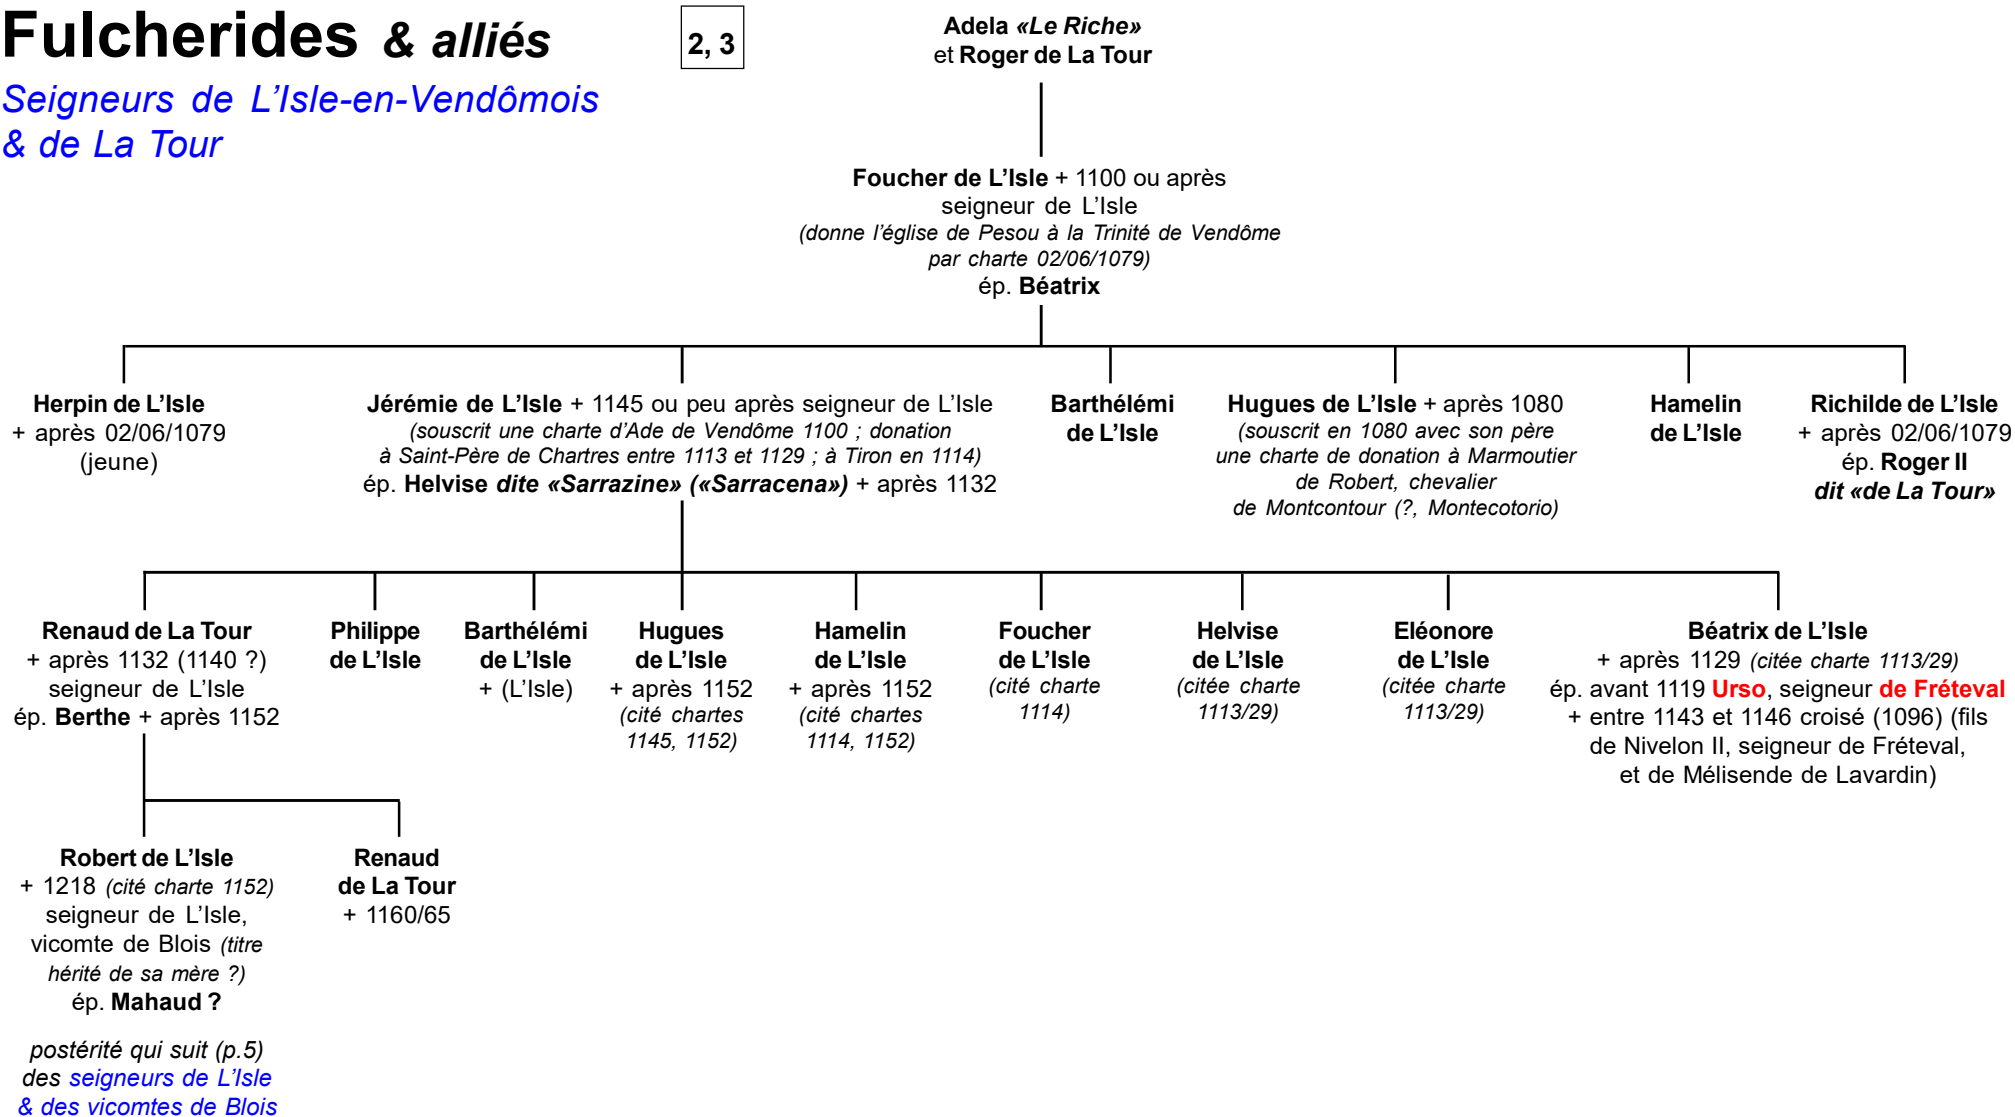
Fulcherides & alliés
Seigneurs de L'Isle-en-Vendômois & de La Tour

2, 3

Adela «Le Riche» et Roger de La Tour

Foucher de L'Isle + 1100 ou après
seigneur de L'Isle
(donne l'église de Pesou à la Trinité de Vendôme par charte 02/06/1079)
ép. Béatrix

Herpin de L'Isle
+ après 02/06/1079
(jeune)

Jérémie de L'Isle + 1145 ou peu après seigneur de L'Isle
(souscrit une charte d'Ade de Vendôme 1100 ; donation à Saint-Père de Chartres entre 1113 et 1129 ; à Tiron en 1114)
ép. Helvise dite «Sarrazine» («Sarracena») + après 1132

Barthélémi de L'Isle

Hugues de L'Isle + après 1080
(souscrit en 1080 avec son père une charte de donation à Marmoutier de Robert, chevalier de Montcontour (?, Montecotorio)

Hamelin de L'Isle

Richilde de L'Isle
+ après 02/06/1079
ép. Roger II
dit «de La Tour»

Renaud de La Tour
+ après 1132 (1140 ?)
seigneur de L'Isle
ép. Berthe + après 1152

Philippe de L'Isle

Barthélémi de L'Isle
+ (L'Isle)

Hugues de L'Isle
+ après 1152
(cité chartes 1145, 1152)

Hamelin de L'Isle
+ après 1152
(cité chartes 1114, 1152)

Foucher de L'Isle
(cité charte 1114)

Helvise de L'Isle
(citée charte 1113/29)

Eléonore de L'Isle
(citée charte 1113/29)

Béatrix de L'Isle
+ après 1129 (citée charte 1113/29)
ép. avant 1119 Urso, seigneur de Fréteval
+ entre 1143 et 1146 croisé (1096) (fils de Nivelon II, seigneur de Fréteval, et de Mélisende de Lavardin)

Robert de L'Isle
+ 1218 (cité charte 1152)
seigneur de L'Isle, vicomte de Blois (titre hérité de sa mère ?)
ép. Mahaud ?

postérité qui suit (p.5) des seigneurs de L'Isle & des vicomtes de Blois

Renaud de La Tour
+ 1160/65